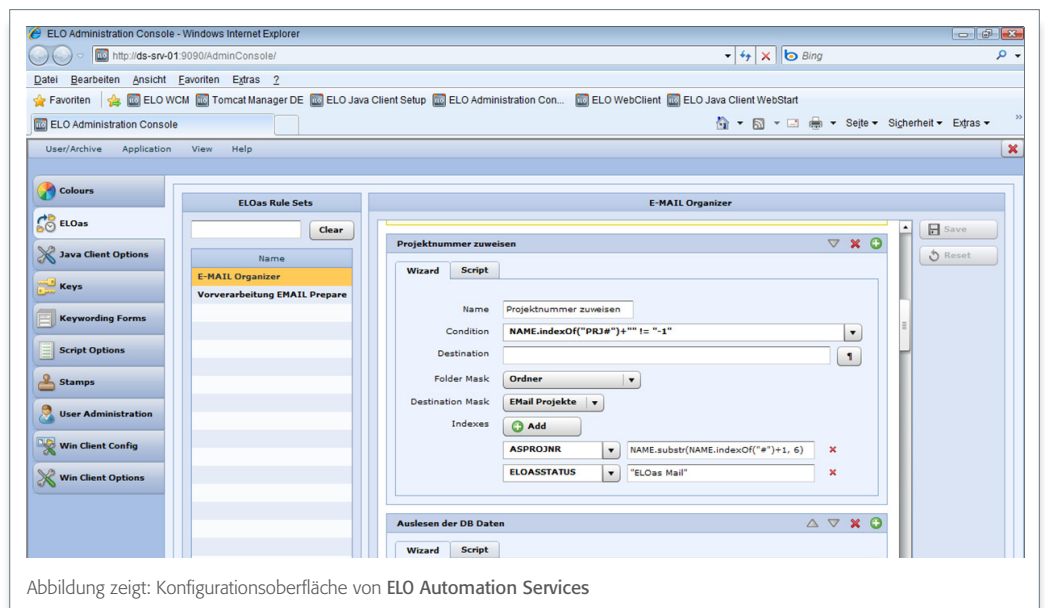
ELO Administration Console - Windows Internet Explorer

http://ds-srv-01:9090/AdminConsole/

Bing

Datei Bearbeiten Ansicht Favoriten Extras ?

Favoriten ELO WCM Tomcat Manager DE ELO Java Client Setup ELO Administration Con... ELO WebClient ELO Java Client WebStart

ELO Administration Console

Seite ▾ Sicherheit ▾ Extras ▾

User/Archive Application View Help

Colours
ELOas
Java Client Options
Keys
Keywording Forms
Script Options
Stamps
User Administration
Win Client Config
Win Client Options

ELOas Rule Sets

Clear

Name
E-MAIL Organizer
Vorverarbeitung EMAIL Prepare

E-MAIL Organizer

Save
Reset

Projektnummer zuweisen

Wizard Script

Name Projektnummer zuweisen
Condition NAME.indexOf("PRJ#")+"" != "-1"
Destination
Folder Mask Ordner
Destination Mask EMail Projekte
Indexes Add
ASPROJNR NAME.substr(NAME.indexOf("#")+1, 6)
ELOASSTATUS "ELOas Mail"

Auslesen der DB Daten

Wizard Script

Abbildung zeigt: Konfigurationsoberfläche von ELO Automation Services